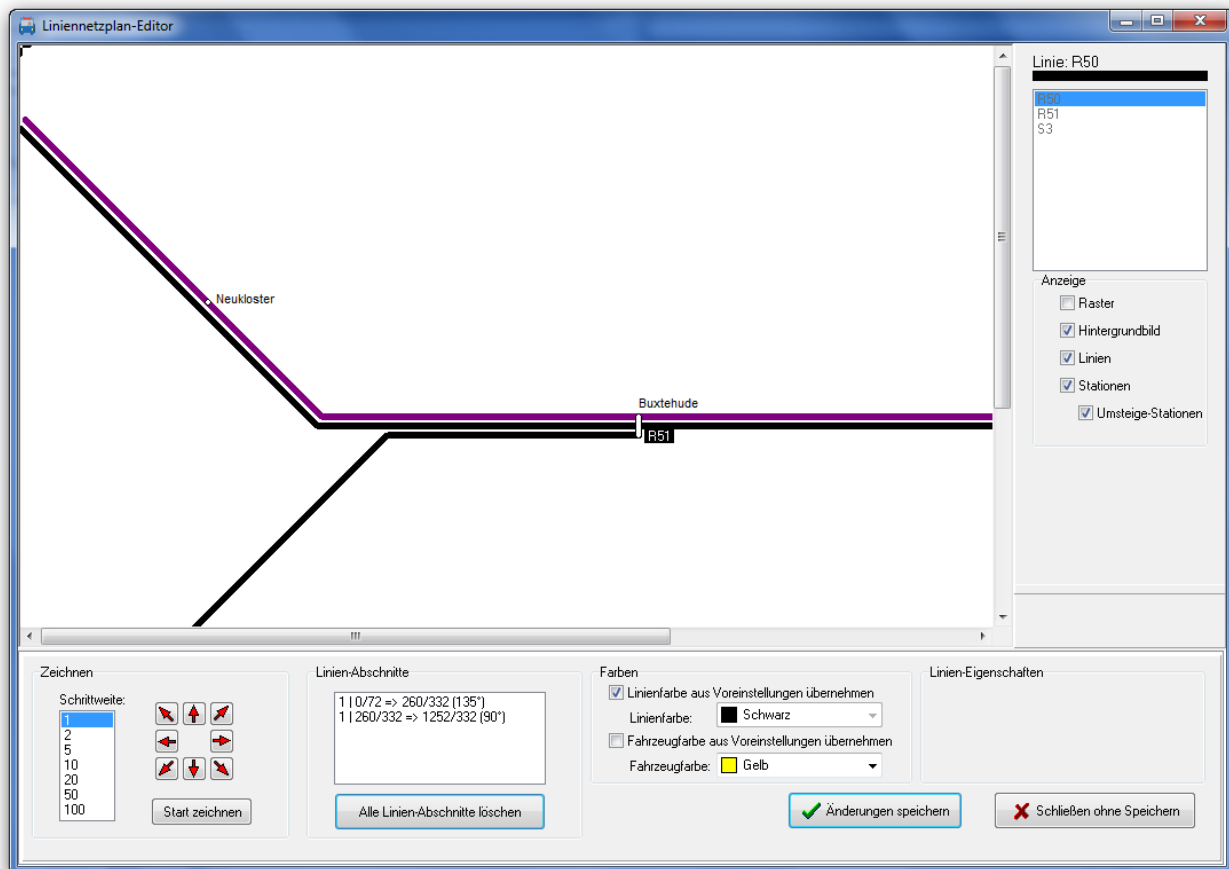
Liniennetzplan-Editor

Neukloster

Buxtehude

R51

Linie: R50

R50
R51
S3

Anzeige

Raster

Hintergrundbild

Linien

Stationen

Umsteige-Stationen

Zeichnen

Schrittweite:

1
2
5
10
20
50
100

Start zeichnen

Linien-Abschnitte

1 | 0/72 => 260/332 (135°)
1 | 260/332 => 1252/332 (90°)

Alle Linien-Abschnitte löschen

Farben

Linienfarbe aus Voreinstellungen übernehmen

Linienfarbe: Schwarz

Fahrzeugfarbe aus Voreinstellungen übernehmen

Fahrzeugfarbe: Gelb

Linien-Eigenschaften

Änderungen speichern

Schließen ohne Speichern